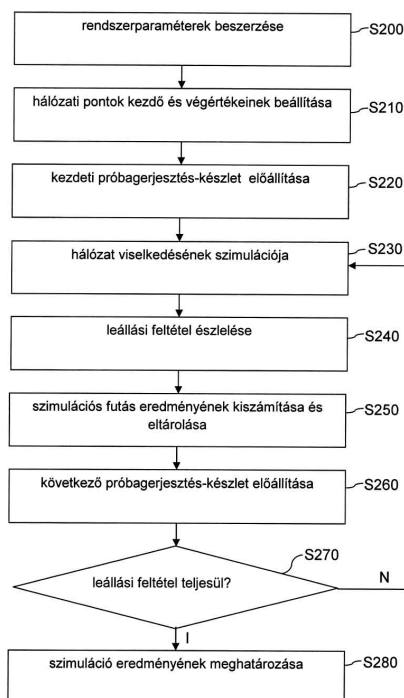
rendszerparaméterek beszerzése
S200

hálózati pontok kezdő és végértékeinek beállítása
S210

kezdeti próbagerjesztés-készlet előállítása
S220

hálózat viselkedésének szimulációja
S230

leállási feltétel észlelése
S240

szimulációs futás eredményének kiszámítása és eltárolása
S250

következő próbagerjesztés-készlet előállítása
S260

leállási feltétel teljesül?
S270
N
I

szimuláció eredményének meghatározása
S280